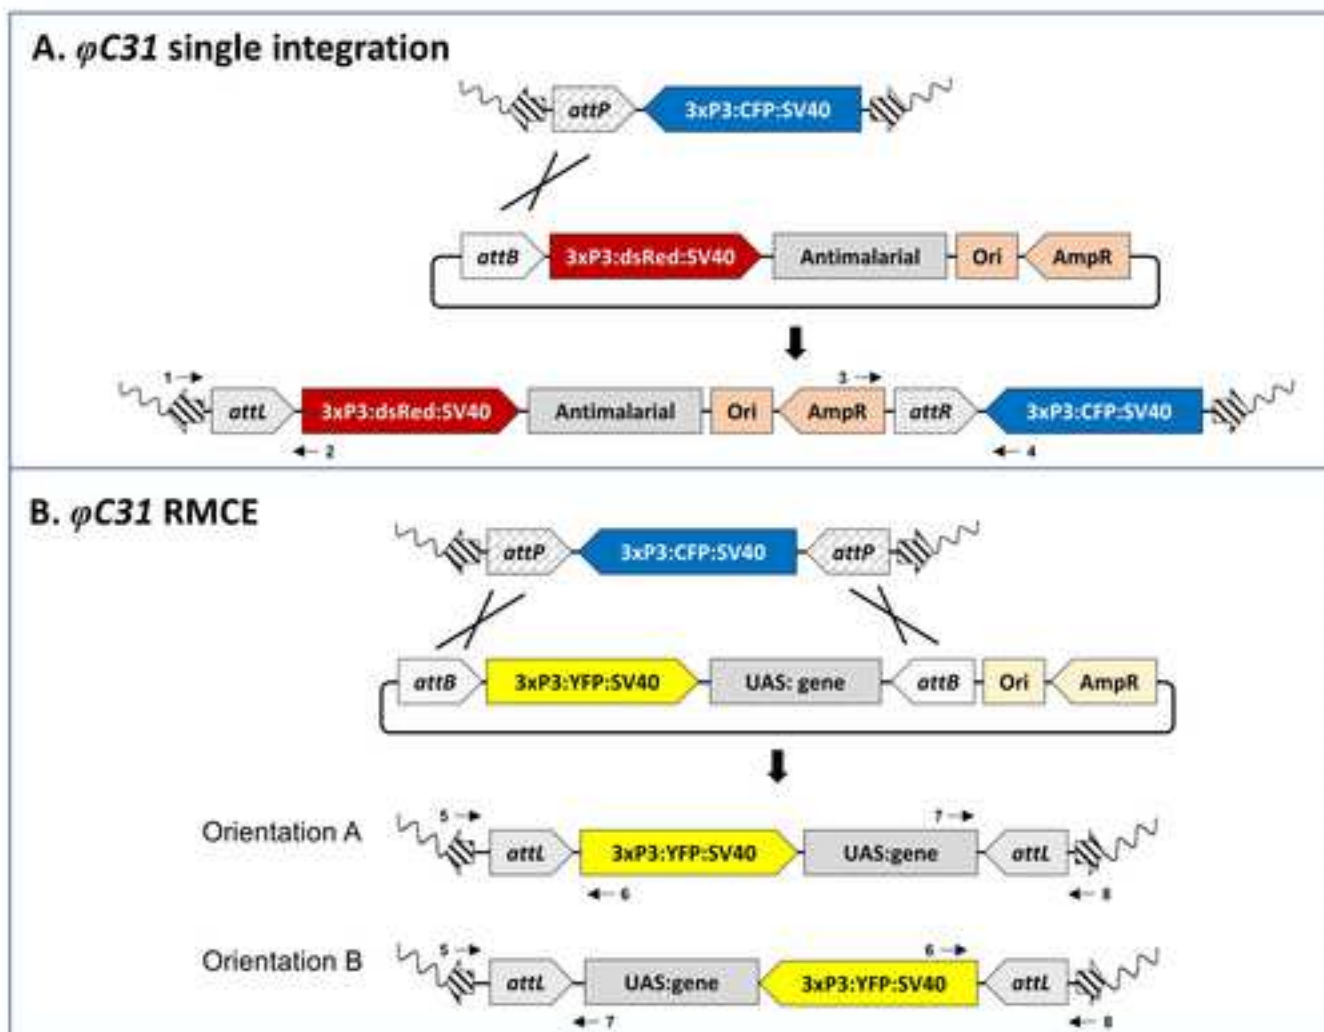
A. $\varphi C31$ single integration

attP
3xP3:CFP:SV40

attB
3xP3:dsRed:SV40
Antimalarial
Ori
AmpR

1
attL
3xP3:dsRed:SV40
2
Antimalarial
Ori
3
AmpR
attR
3xP3:CFP:SV40
4

B. $\varphi C31$ RMCE

attP
3xP3:CFP:SV40
attP

attB
3xP3:YFP:SV40
UAS: gene
attB
Ori
AmpR

Orientation A
5
attL
3xP3:YFP:SV40
6
7
UAS:gene
attL
8

Orientation B
5
attL
UAS:gene
7
6
3xP3:YFP:SV40
attL
8